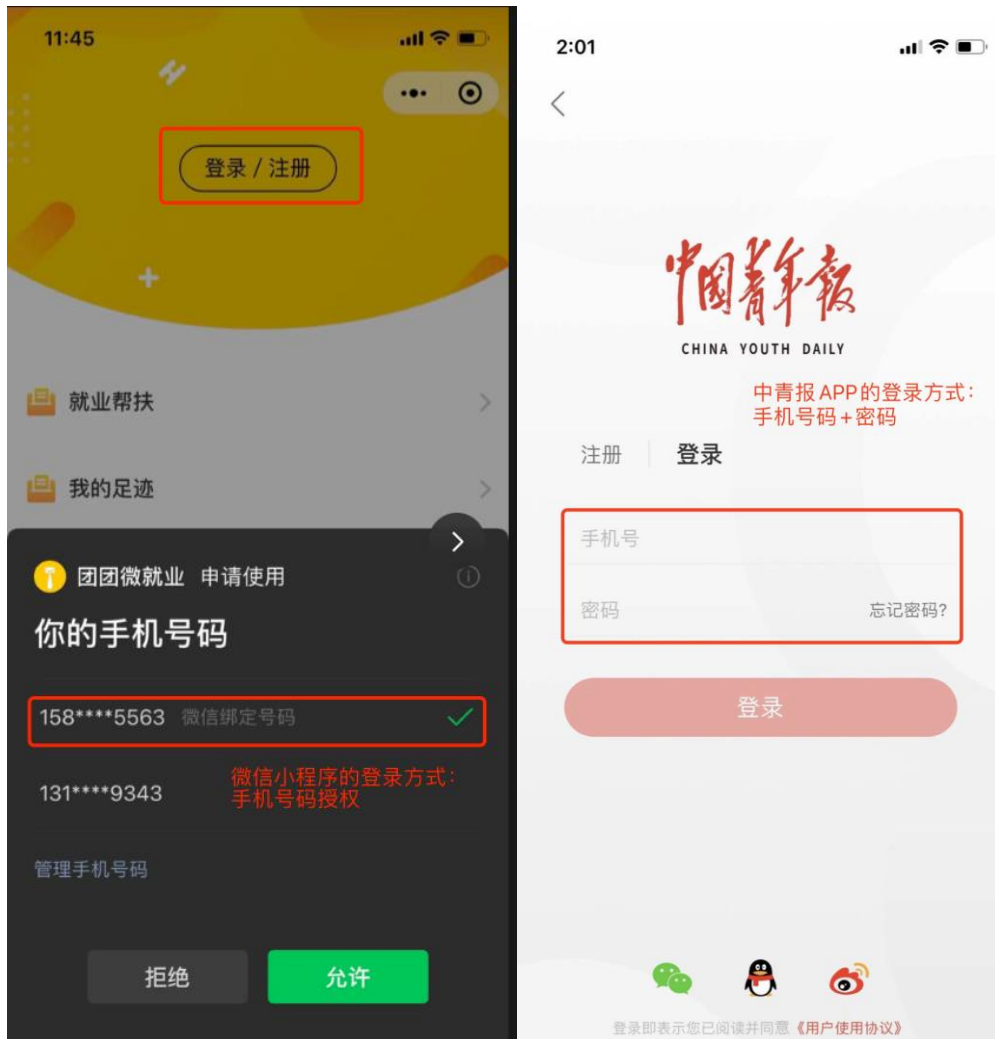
11:45

登录 / 注册

就业帮扶

我的足迹

团团微就业 申请使用

你的手机号码

158****5563 微信绑定号码

131****9343

微信小程序的登录方式：手机号码授权

管理手机号码

拒绝

允许

2:01

中国青年报

CHINA YOUTH DAILY

中青报APP的登录方式：手机号码+密码

注册 登录

手机号

密码 忘记密码?

登录

登录即表示您已阅读并同意《用户使用协议》